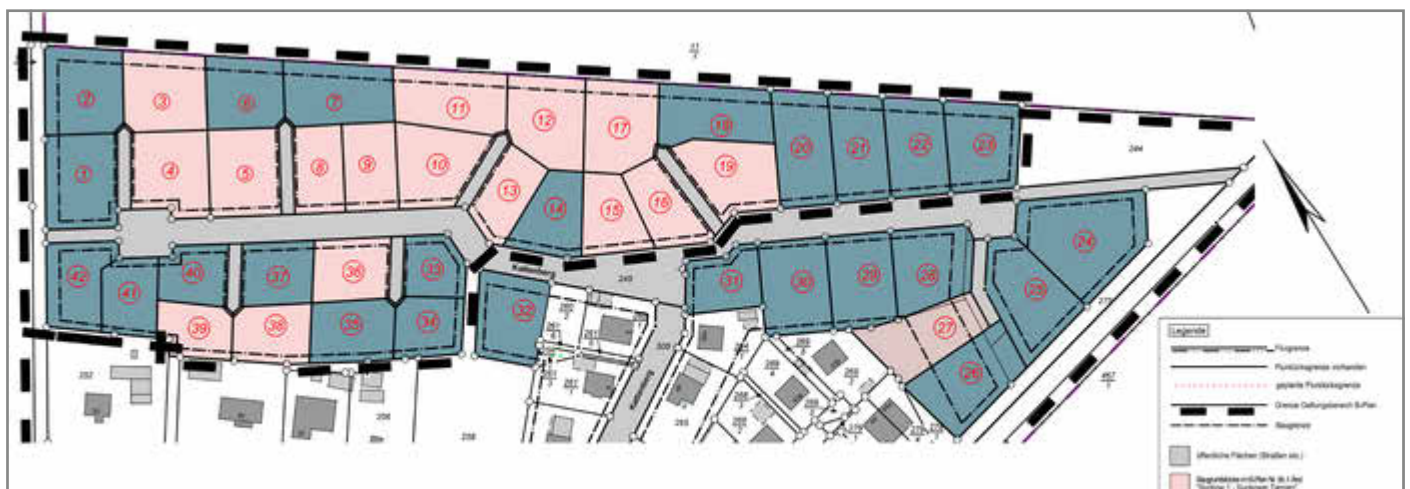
21
2
3
6
7
11
12
17
18
1
4
5
8
9
10
13
14
15
16
19
20
21
22
23
244
24
42
41
40
37
36
33
32
31
30
29
28
25
39
38
35
34
27
26
249
252
256
258
309
265
277
467

Legende
Flurgrenze
Flurstücksgrenze vorhanden
geplante Flurstücksgrenze
Grenze Geltungsbereich B-Plan
Baugrenze
öffentliche Flächen (Straßen etc.)
Baugrundstücke